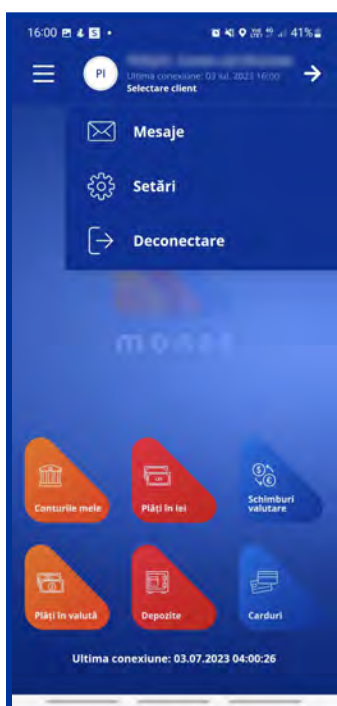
16:00 41%

PI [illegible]
Ultima conexiune: 03 iul. 2023 16:00
Selectare client

Mesaje

Setări

Deconectare

monee

Conturile mele

Plăți în lei

Schimburi valutare

Plăți în valută

Depozite

Carduri

Ultima conexiune: 03.07.2023 04:00:26